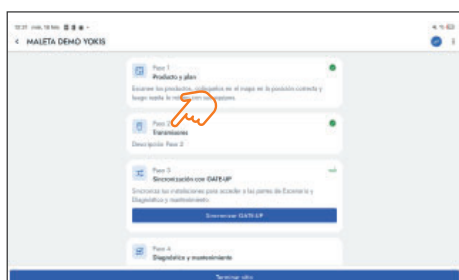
12:21 mié, 18 feb.

< MALETA DEMO YOKIS

Paso 1
Producto y plan
Escanee los productos, colóquelos en el mapa en la posición correcta y luego realice la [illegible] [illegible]

Paso 2
Emisiones
Descripción Paso 2

Paso 3
Sincronización con GATE-UP
Sincronice las instalaciones para acceder a las partes de Escenarios y Diagnóstico y mantenimiento.

Sincronizar GATE-UP

Paso 4
Diagnóstico y mantenimiento

Terminar sitio